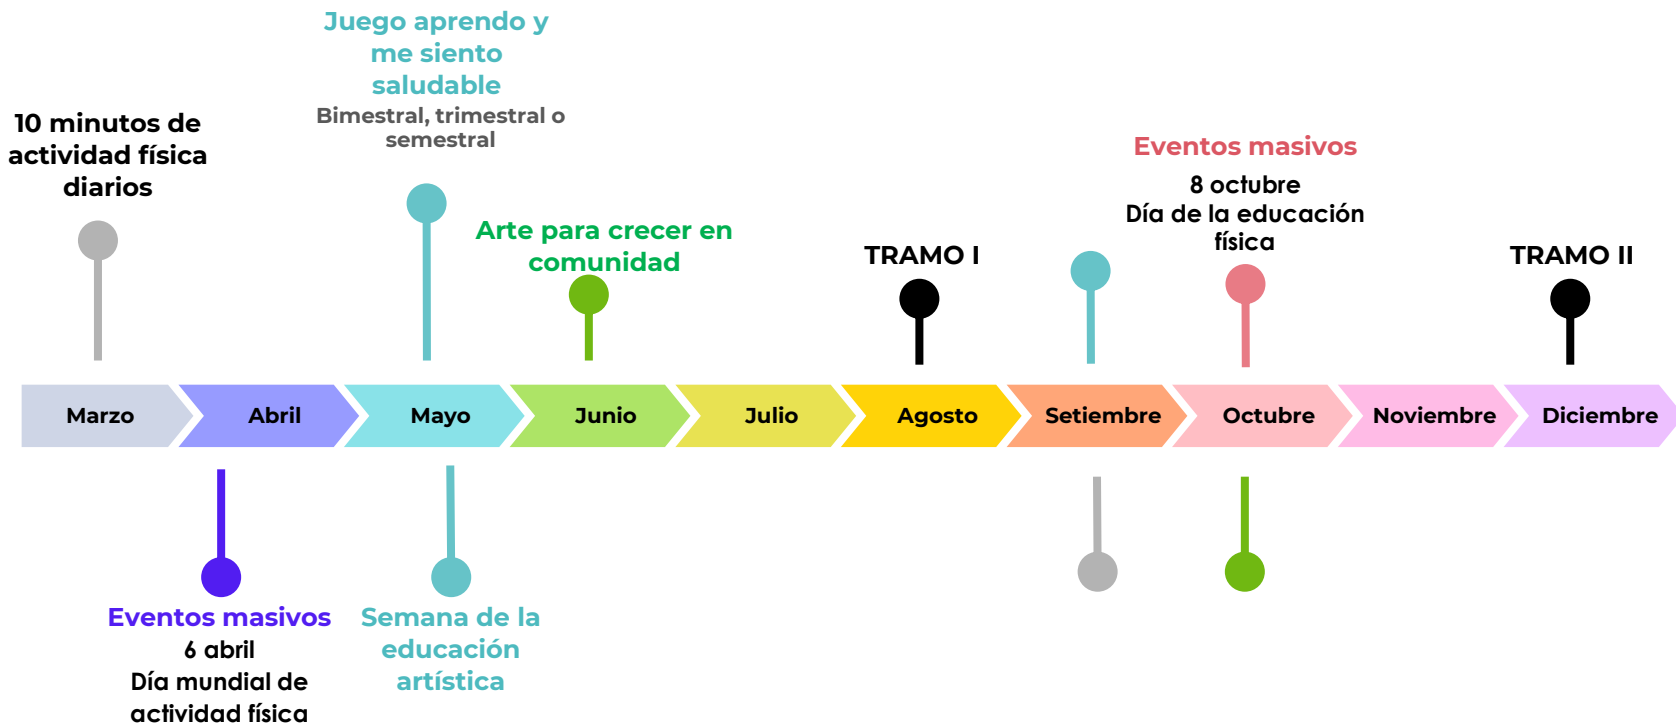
10 minutos de actividad física diarios

Juego aprendo y me siento saludable
Bimestral, trimestral o semestral

Arte para crecer en comunidad

TRAMO I

Eventos masivos
8 octubre
Día de la educación física

TRAMO II

Marzo
Abril
Mayo
Junio
Julio
Agosto
Setiembre
Octubre
Noviembre
Diciembre

Eventos masivos
6 abril
Día mundial de actividad física

Semana de la educación artística